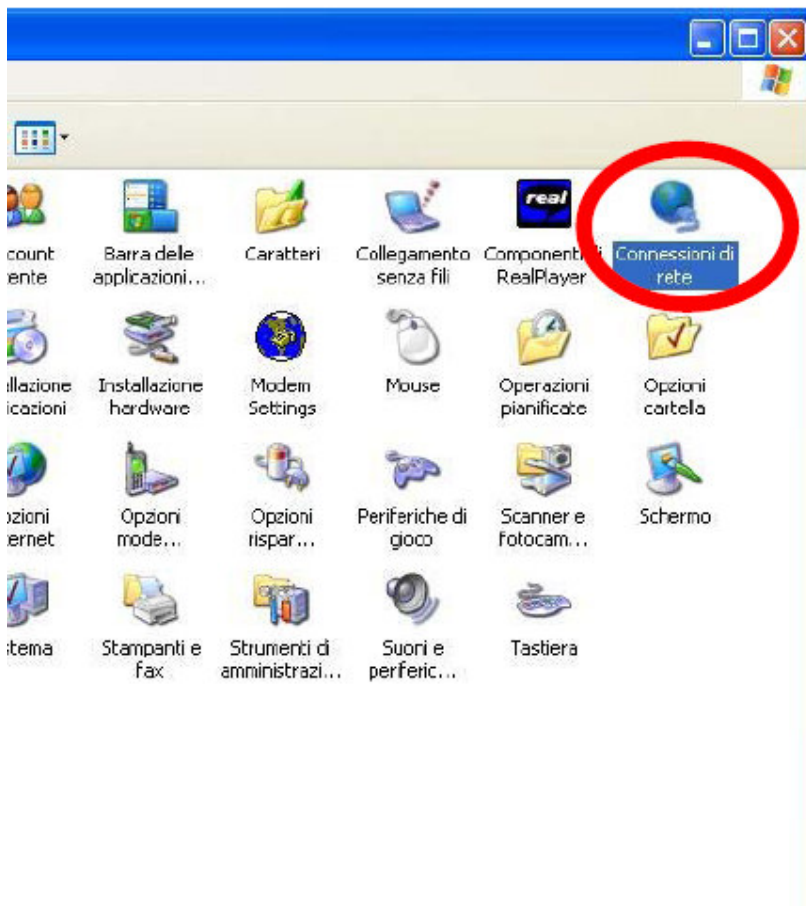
real

count ente

Barra delle applicazioni...

Caratteri

Collegamento senza fili

Componenti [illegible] RealPlayer

Connessioni di rete

llazione icazioni

Installazione hardware

Modem Settings

Mouse

Operazioni pianificate

Opzioni cartella

pzioni ternet

Opzioni mode...

Opzioni rispar...

Periferiche di gioco

Scanner e fotocam...

Schermo

stema

Stampanti e fax

Strumenti di amministrazi...

Suoni e perferic...

Tastiera